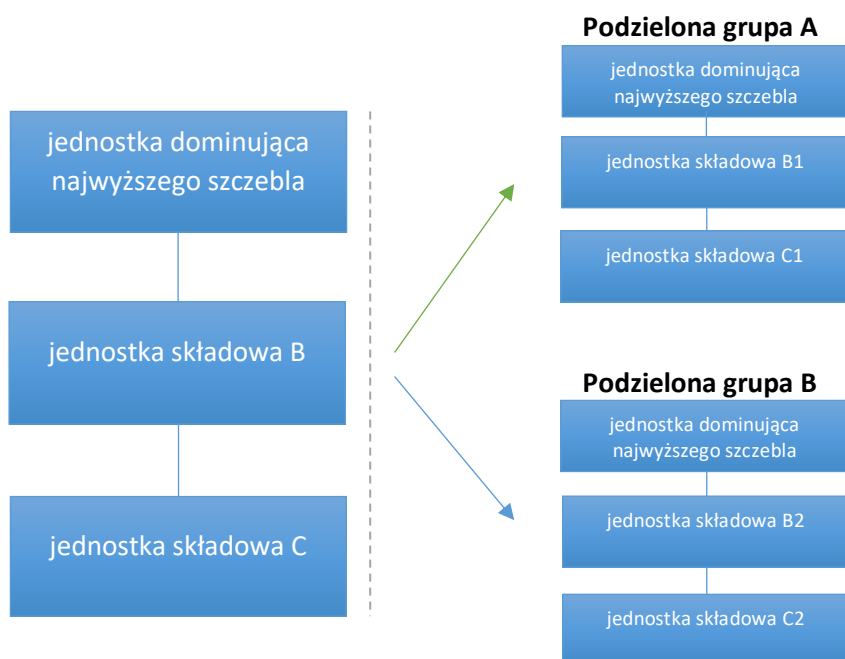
jednostka dominująca najwyższego szczebla

jednostka składowa B

jednostka składowa C

Podzielona grupa A

jednostka dominująca najwyższego szczebla

jednostka składowa B1

jednostka składowa C1

Podzielona grupa B

jednostka dominująca najwyższego szczebla

jednostka składowa B2

jednostka składowa C2